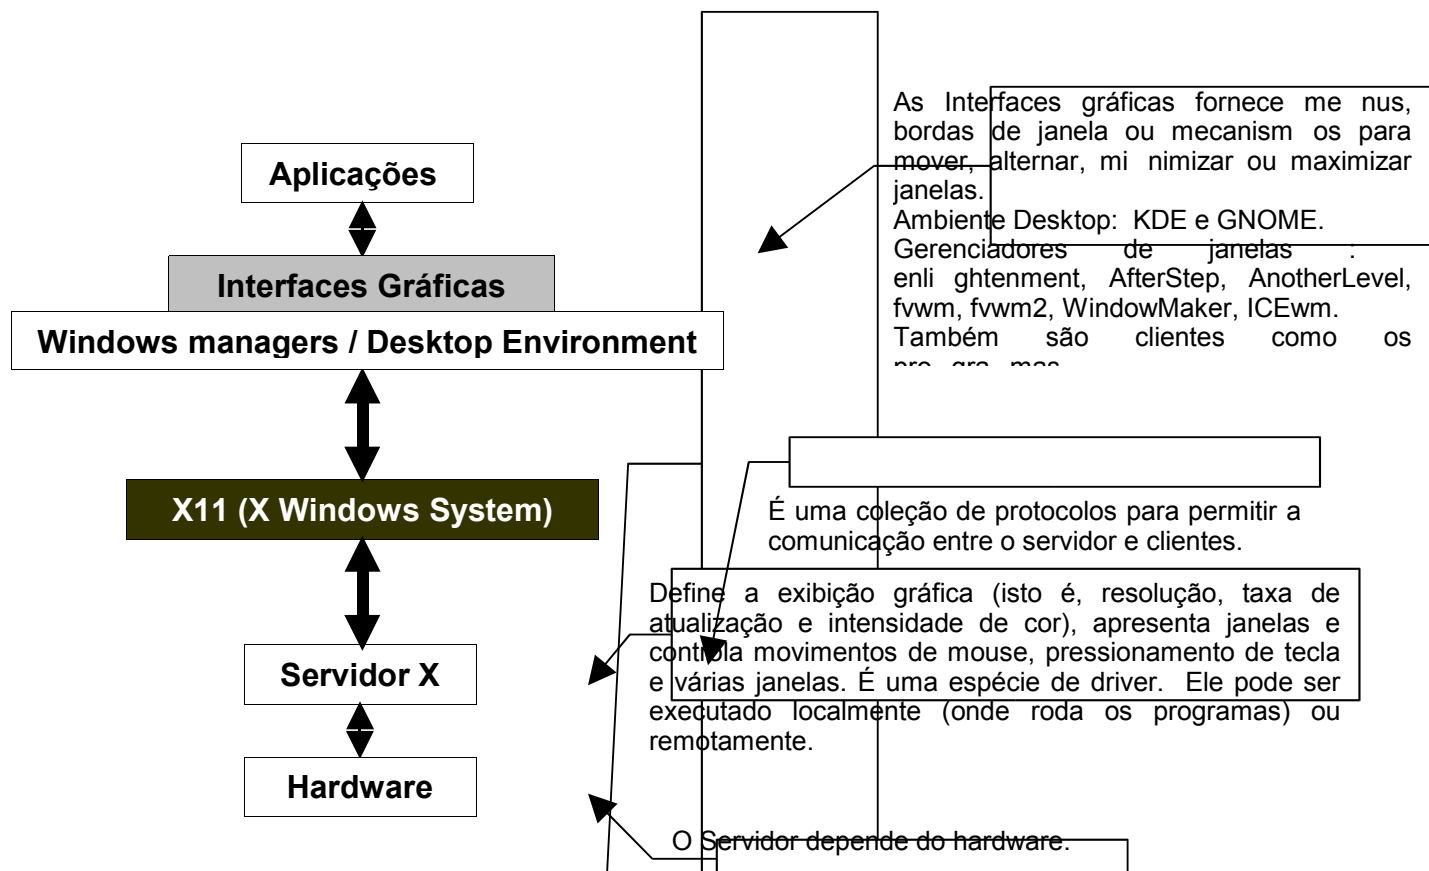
Aplicações

Interfaces Gráficas

Windows managers / Desktop Environment

X11 (X Windows System)

Servidor X

Hardware

As Interfaces gráficas fornece me nus, bordas de janela ou mecanism os para mover, alternar, mi nimizar ou maximizar janelas.
Ambiente Desktop: KDE e GNOME.
Gerenciadores de janelas : enli ghtenment, AfterStep, AnotherLevel, fvwm, fvwm2, WindowMaker, ICEwm.
Também são clientes como os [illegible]

É uma coleção de protocolos para permitir a comunicação entre o servidor e clientes.

Define a exibição gráfica (isto é, resolução, taxa de atualização e intensidade de cor), apresenta janelas e controla movimentos de mouse, pressionamento de tecla e várias janelas. É uma espécie de driver. Ele pode ser executado localmente (onde roda os programas) ou remotamente.

O Servidor depende do hardware.